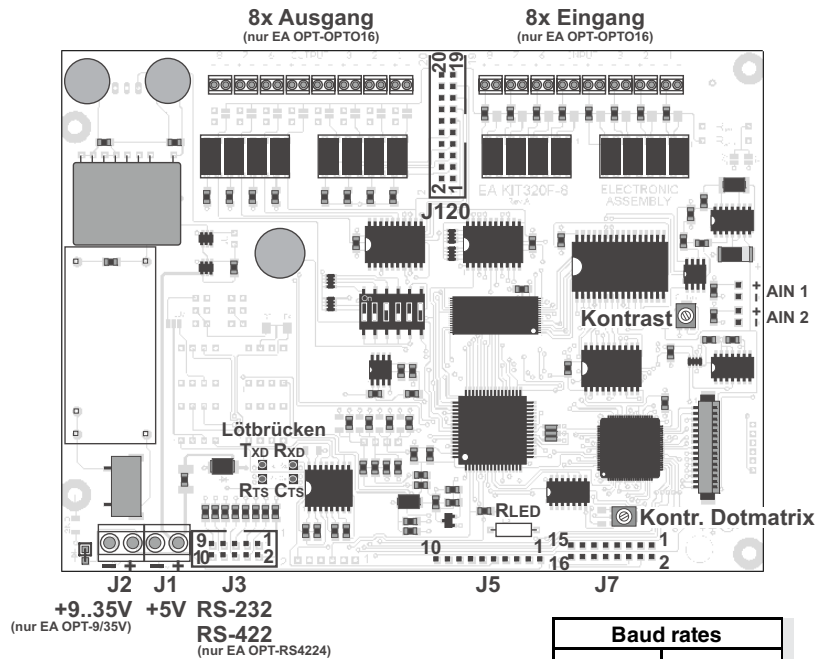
8x Ausgang
(nur EA OPT-OPTO16)

8x Eingang
(nur EA OPT-OPTO16)

20 19

2 1

EA KIT320F-8

ELECTRONIC ASSEMBLY

J120

AIN 1

AIN 2

Kontrast

Lötbrücken
TXD RXD
RTS CTS

RLED

Kontr. Dotmatrix

9 1
10 2

10 1

15 1
16 2

− +
J2
+9..35V
(nur EA OPT-9/35V)

− +
J1
+5V

J3
RS-232
RS-422
(nur EA OPT-RS4224)

J5

J7

| Baud rates | |
|---|---|
| | |